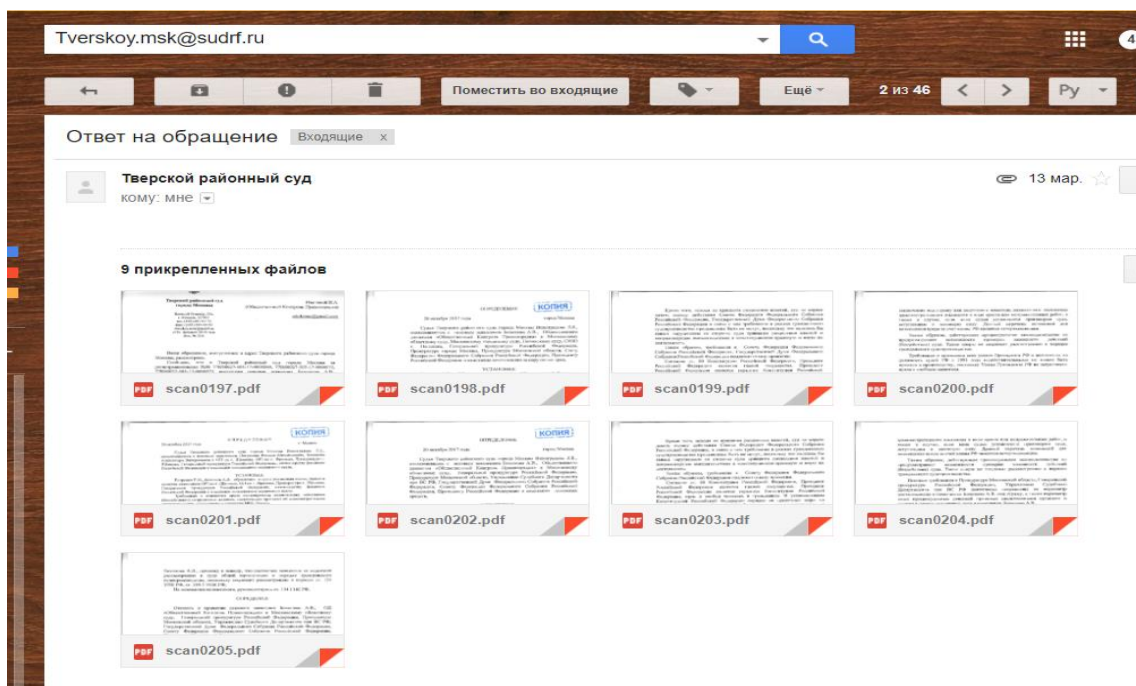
Tverskoy.msk@sudrf.ru

Поместить во входящие

Ещё

2 из 46

Ру

Ответ на обращение Входящие x

Тверской районный суд

кому: мне

13 мар.

9 прикрепленных файлов

КОПИЯ

PDF scan0197.pdf

PDF scan0198.pdf

PDF scan0199.pdf

PDF scan0200.pdf

КОПИЯ

PDF scan0201.pdf

КОПИЯ

PDF scan0202.pdf

PDF scan0203.pdf

PDF scan0204.pdf

PDF scan0205.pdf